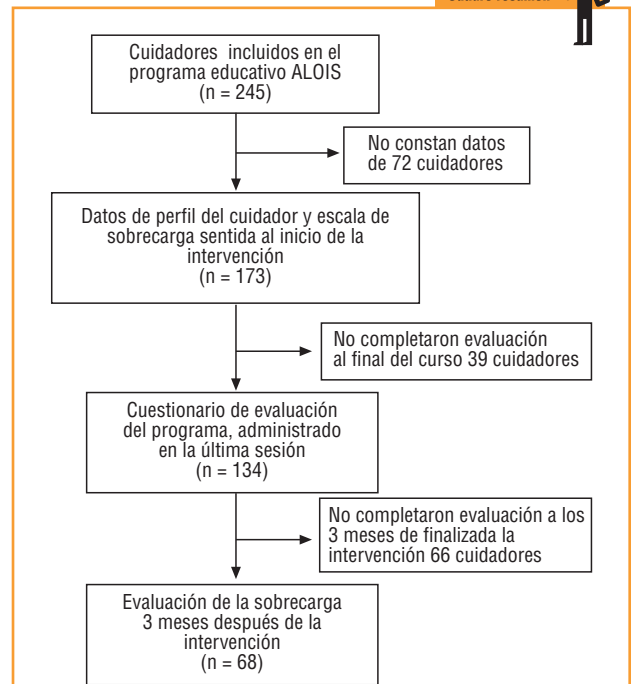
Cuidadores incluidos en el programa educativo ALOIS (n = 245)

No constan datos de 72 cuidadores

Datos de perfil del cuidador y escala de sobrecarga sentida al inicio de la intervención (n = 173)

No completaron evaluación al final del curso 39 cuidadores

Cuestionario de evaluación del programa, administrado en la última sesión (n = 134)

No completaron evaluación a los 3 meses de finalizada la intervención 66 cuidadores

Evaluación de la sobrecarga 3 meses después de la intervención (n = 68)